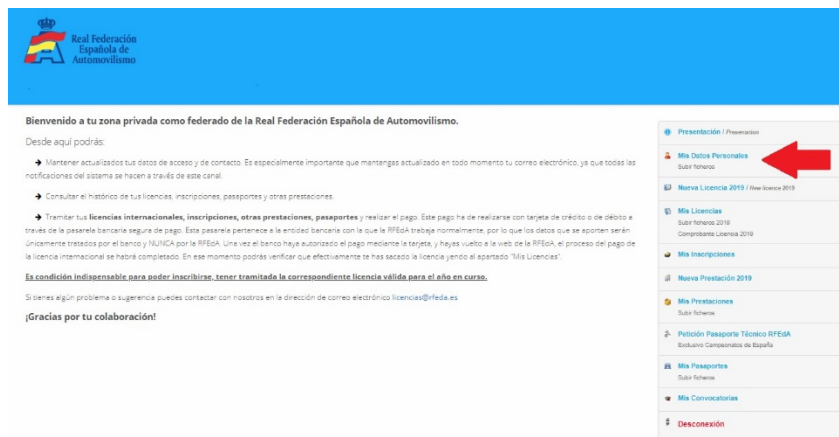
Real Federación Española de Automovilismo

Bienvenido a tu zona privada como federado de la Real Federación Española de Automovilismo.

Desde aquí podrás:

➔ Mantener actualizados tus datos de acceso y de contacto. Es especialmente importante que mantengas actualizado en todo momento tu correo electrónico, ya que todas las notificaciones del sistema se hacen a través de este canal.

➔ Consultar el histórico de tus licencias, inscripciones, pasaportes y otras prestaciones.

➔ Tramitar tus licencias internacionales, inscripciones, otras prestaciones, pasaportes y realizar el pago. Este pago ha de realizarse con tarjeta de crédito o de débito a través de la pasarela bancaria segura de pago. Esta pasarela pertenece a la entidad bancaria con la que la RFEdA trabaja normalmente, por lo que los datos que se aporten serán únicamente tratados por el banco y NUNCA por la RFEdA. Una vez el banco haya autorizado el pago mediante la tarjeta, y hayas vuelto a la web de la RFEdA, el proceso del pago de la licencia internacional se habrá completado. En ese momento podrás verificar que efectivamente te has sacado la licencia yendo al apartado "Mis Licencias".

Es condición indispensable para poder inscribirse, tener tramitada la correspondiente licencia válida para el año en curso.

Si tienes algún problema o sugerencia puedes contactar con nosotros en la dirección de correo electrónico licencias@rfeda.es

¡Gracias por tu colaboración!

Presentación / Presentation
Mis Datos Personales
Subir ficheros
Nueva Licencia 2019 / New licence 2019
Mis Licencias
Subir ficheros 2019
Comprobante Licencia 2019
Mis Inscripciones
Nueva Prestación 2019
Mis Prestaciones
Subir ficheros
Petición Pasaporte Técnico RFEdA
Exclusivo Campeonatos de España
Mis Pasaportes
Subir ficheros
Mis Convocatorias
Desconexión